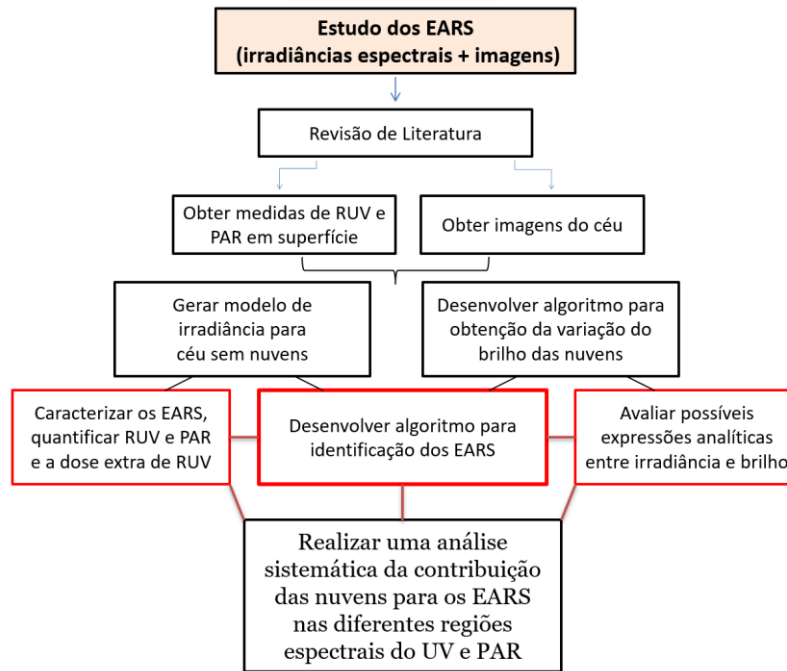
Estudo dos EARS
(irradiâncias espectrais + imagens)

Revisão de Literatura

Obter medidas de RUV e PAR em superfície

Obter imagens do céu

Gerar modelo de irradiância para céu sem nuvens

Desenvolver algoritmo para obtenção da variação do brilho das nuvens

Caracterizar os EARS, quantificar RUV e PAR e a dose extra de RUV

Desenvolver algoritmo para identificação dos EARS

Avaliar possíveis expressões analíticas entre irradiância e brilho

Realizar uma análise sistemática da contribuição das nuvens para os EARS nas diferentes regiões espectrais do UV e PAR